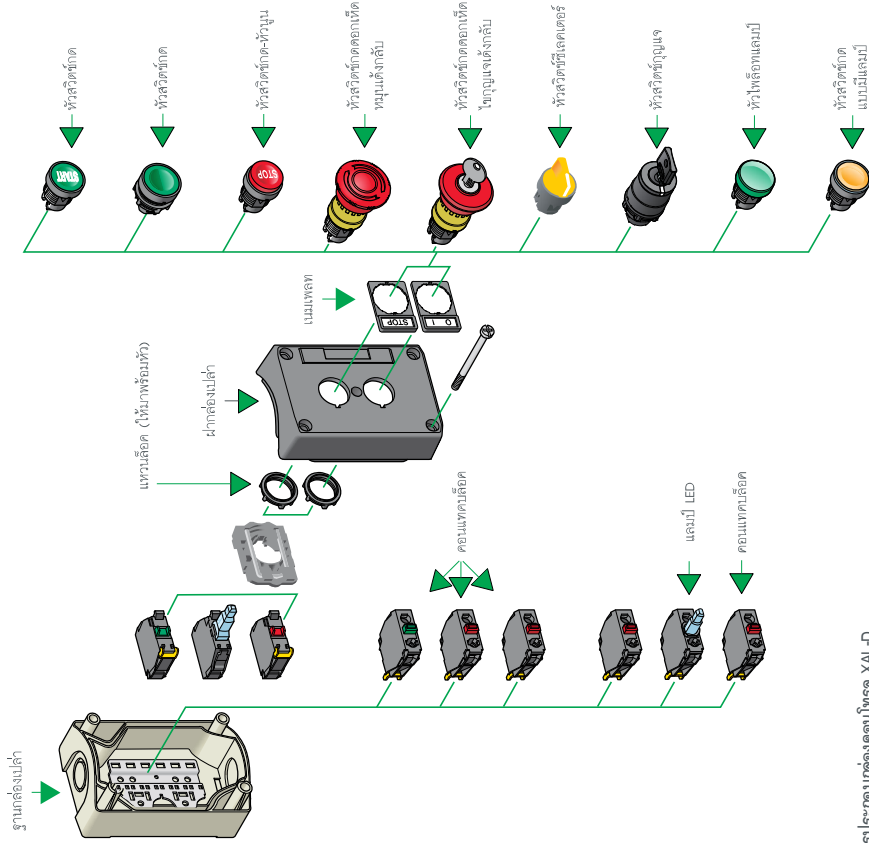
หัวสวิตช์กด

หัวสวิตช์กด

หัวสวิตช์กด-หัวนูน

หัวสวิตช์กดดอกเห็ด หมุนเด้งกลับ

หัวสวิตช์กดดอกเห็ด ใช้กุญแจเด้งกลับ

หัวสวิตช์ซีเลคเตอร์

หัวสวิตช์กุญแจ

หัวไพล็อทแลมป์

หัวสวิตช์กด แบบมีแลมป์

START

STOP

เนมเพลท

STOP

O I

ฝากล่องเปล่า

แหวนล็อค (ให้มาพร้อมหัว)

คอนแทคบล็อค

แลมป์ LED

คอนแทคบล็อค

ฐานกล่องเปล่า

ส่วนประกอบกล่องคอนโทรล XAL-D